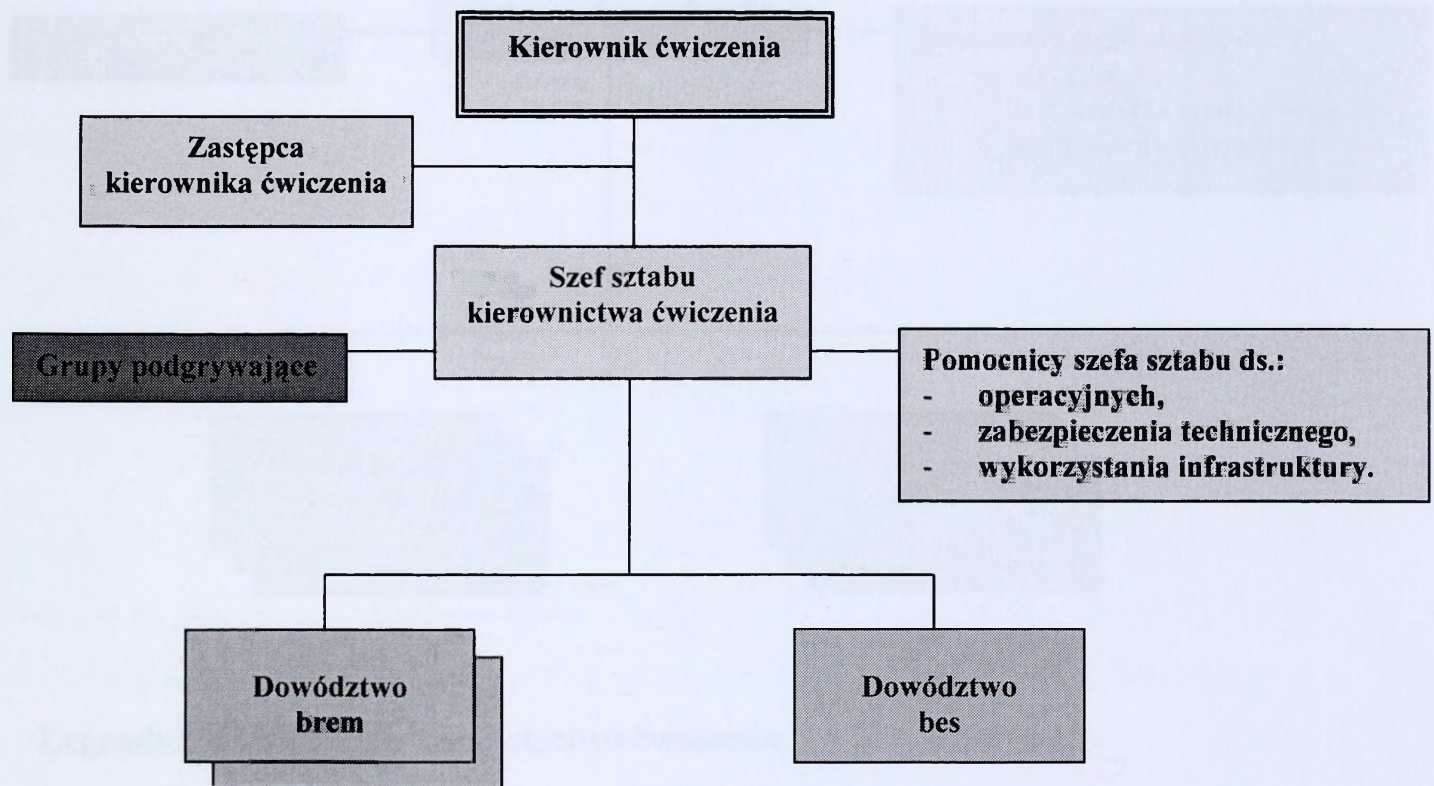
Kierownik ćwiczenia

Zastępca kierownika ćwiczenia

Szef sztabu kierownictwa ćwiczenia

Grupy podgrywające

Pomocnicy szefa sztabu ds.:
- operacyjnych,
- zabezpieczenia technicznego,
- wykorzystania infrastruktury.

Dowództwo brem

Dowództwo bes